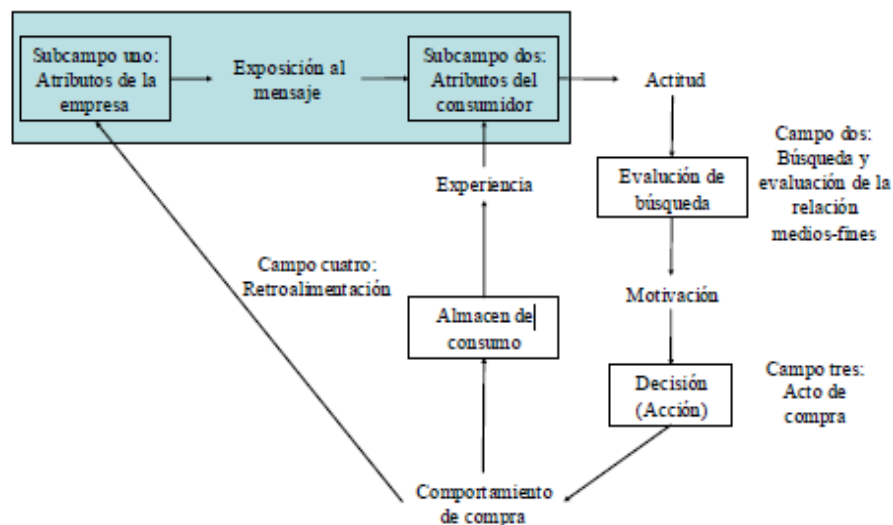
Subcampo uno: Atributos de la empresa

Exposición al mensaje

Subcampo dos: Atributos del consumidor

Actitud

Campo dos: Búsqueda y evaluación de la relación medios-fines

Evalución de búsqueda

Experiencia

Campo cuatro: Retroalimentación

Motivación

Almacen de consumo

Campo tres: Acto de compra

Decisión (Acción)

Comportamiento de compra